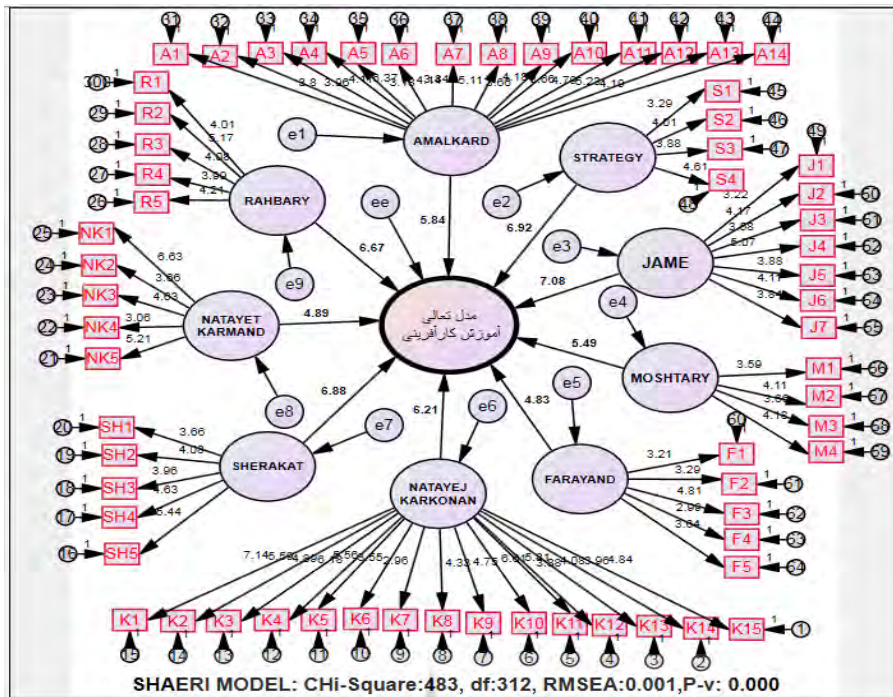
31 32 33 34 35 36 37 38 39 40 41 42 43 44

A1 A2 A3 A4 A5 A6 A7 A8 A9 A10 A11 A12 A13 A14

3.8 3.06 4.40 4.37 4.18 4.13 4.34 5.11 3.60 4.18 3.66 4.78 5.22 4.19

R1 R2 R3 R4 R5

30 29 28 27 26

4.01 5.17 4.08 3.90 4.21

e1

AMALKARD

STRATEGY

S1 S2 S3 S4

3.29 4.01 3.88 4.61

45 46 47 48

RAHBARY

ee

e2

J1 J2 J3 J4 J5 J6 J7

49 50 51 52 53 54 55

3.22 4.17 3.88 5.07 3.88 4.11 3.84

5.84

6.92

6.67

e3

JAME

NK1 NK2 NK3 NK4 NK5

25 24 23 22 21

6.63 3.86 4.63 3.06 5.21

e9

NATAYET KARMAND

4.89

مدل تعالی
آموزش کارآفرینی

7.08

e4

5.49

MOSHTARY

M1 M2 M3 M4

56 57 58 59

3.59 4.11 3.86 4.18

e8

6.88

e7

6.21

e6

4.83

e5

SH1 SH2 SH3 SH4 SH5

20 19 18 17 16

3.66 4.08 3.96 4.63 5.44

SHERAKAT

NATAYEJ KARKONAN

FARAYAND

F1 F2 F3 F4 F5

60 61 62 63 64

3.21 3.29 4.81 2.99 3.64

7.14 5.58 4.39 6.16 6.56 3.55 2.96 4.33 4.75 6.61 5.81 3.88 4.08 3.96 4.84

K1 K2 K3 K4 K5 K6 K7 K8 K9 K10 K11 K12 K13 K14 K15

15 14 13 12 11 10 9 8 7 6 5 4 3 2 1

SHAERI MODEL: CHi-Square:483, df:312, RMSEA:0.001,P-v: 0.000